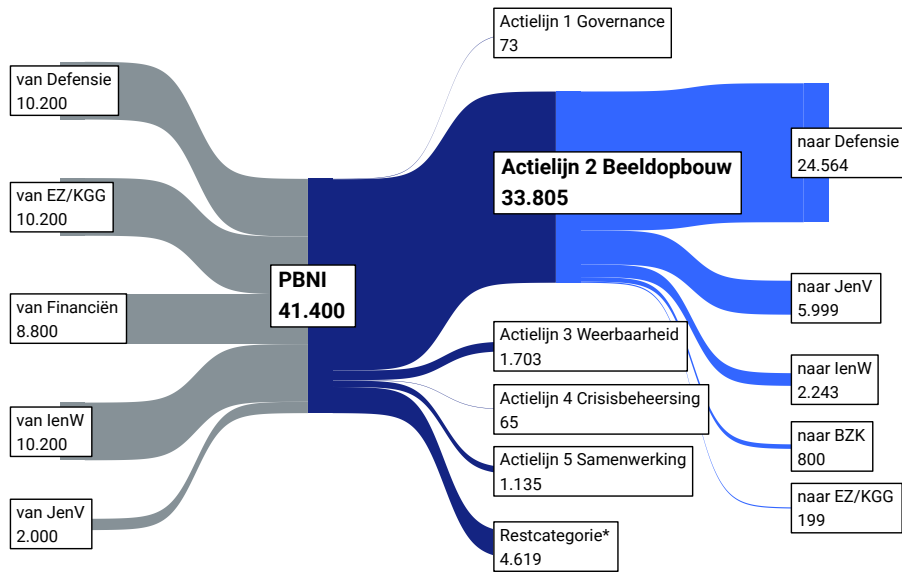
van Defensie
10.200

van EZ/KGG
10.200

van Financiën
8.800

van IenW
10.200

van JenV
2.000

PBNI
41.400

Actielijn 1 Governance
73

Actielijn 2 Beeldopbouw
33.805

Actielijn 3 Weerbaarheid
1.703

Actielijn 4 Crisisbeheersing
65

Actielijn 5 Samenwerking
1.135

Restcategorie*
4.619

naar Defensie
24.564

naar JenV
5.999

naar IenW
2.243

naar BZK
800

naar EZ/KGG
199